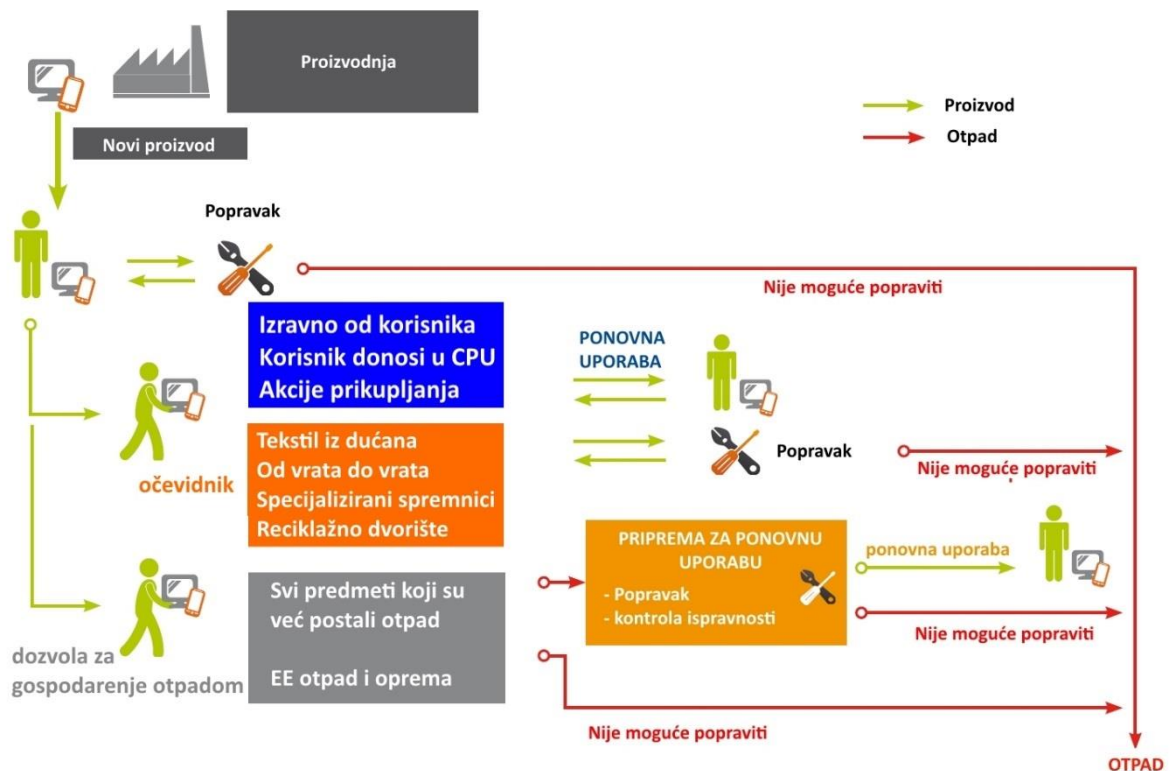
Proizvodnja

Proizvod
Otpad

Novi proizvod

Popravak

Nije moguće popraviti

Izravno od korisnika
Korisnik donosi u CPU
Akcije prikupljanja

PONOVNA UPORABA

Tekstil iz dućana
Od vrata do vrata
Specijalizirani spremnici
Reciklažno dvorište

Popravak

Nije moguće popraviti

očevidnik

PRIPREMA ZA PONOVNU UPORABU
- Popravak
- kontrola ispravnosti

ponovna uporaba

Nije moguće popraviti

Svi predmeti koji su već postali otpad

EE otpad i oprema

dozvola za gospodarenje otpadom

Nije moguće popraviti

OTPAD